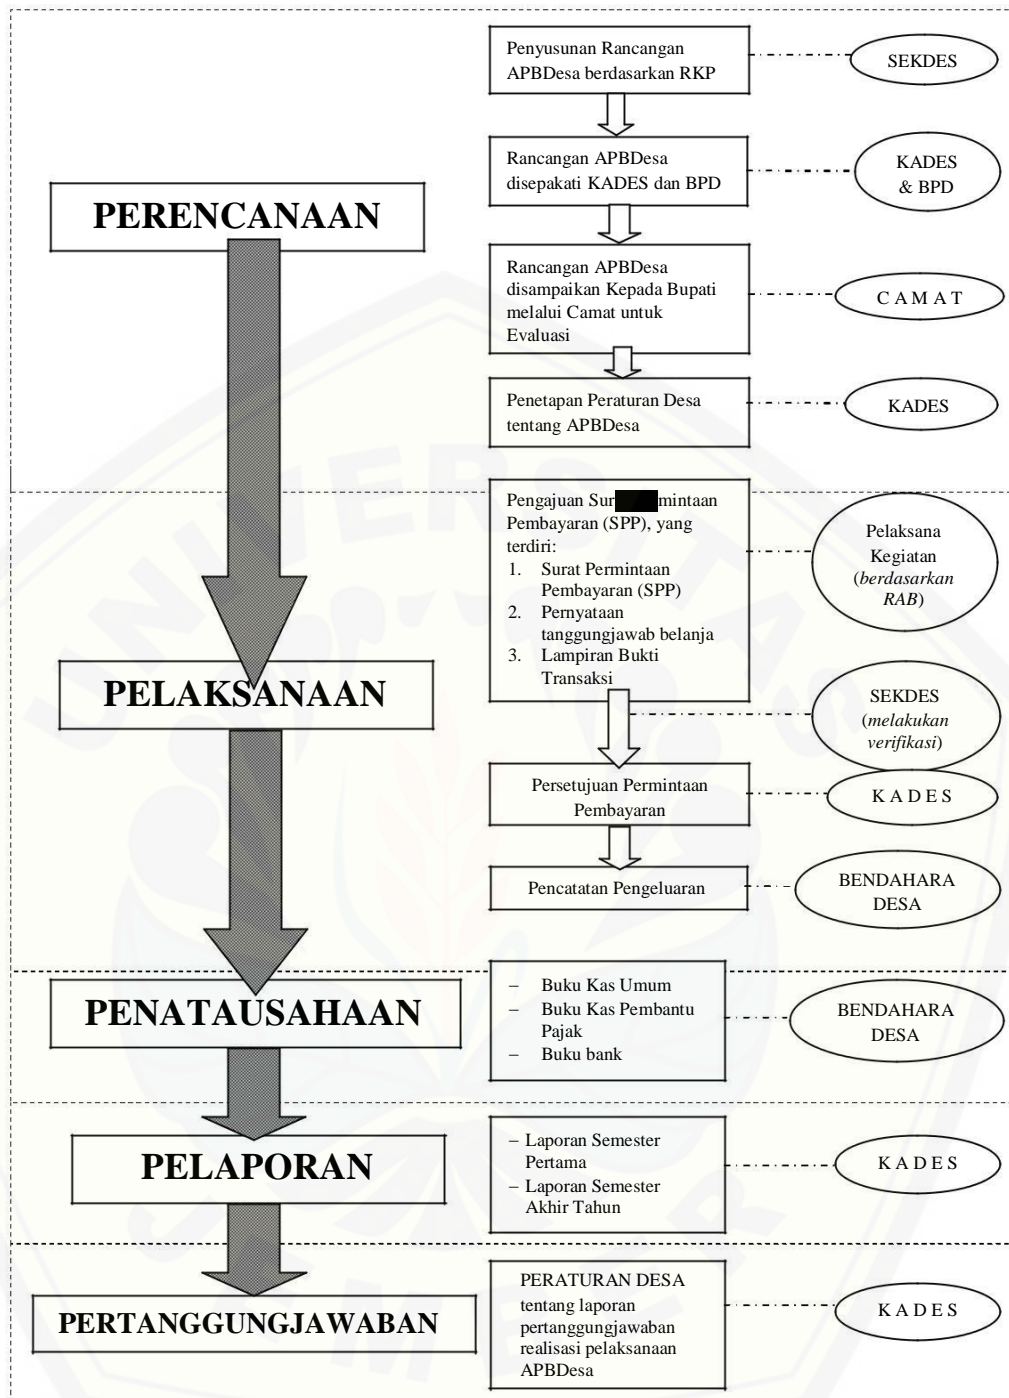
Penyusunan Rancangan APBDesa berdasarkan RKP

SEKDES

Rancangan APBDesa disepakati KADES dan BPD

KADES & BPD

PERENCANAAN

Rancangan APBDesa disampaikan Kepada Bupati melalui Camat untuk Evaluasi

C A M A T

Penetapan Peraturan Desa tentang APBDesa

KADES

Pengajuan Sur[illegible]mintaan Pembayaran (SPP), yang terdiri:
1. Surat Permintaan Pembayaran (SPP)
2. Pernyataan tanggungjawab belanja
3. Lampiran Bukti Transaksi

Pelaksana Kegiatan (*berdasarkan RAB*)

PELAKSANAAN

SEKDES (*melakukan verifikasi*)

Persetujuan Permintaan Pembayaran

K A D E S

Pencatatan Pengeluaran

BENDAHARA DESA

PENATAUSAHAAN

– Buku Kas Umum
– Buku Kas Pembantu Pajak
– Buku bank

BENDAHARA DESA

PELAPORAN

– Laporan Semester Pertama
– Laporan Semester Akhir Tahun

K A D E S

PERTANGGUNGJAWABAN

PERATURAN DESA tentang laporan pertanggungjawaban realisasi pelaksanaan APBDesa

K A D E S